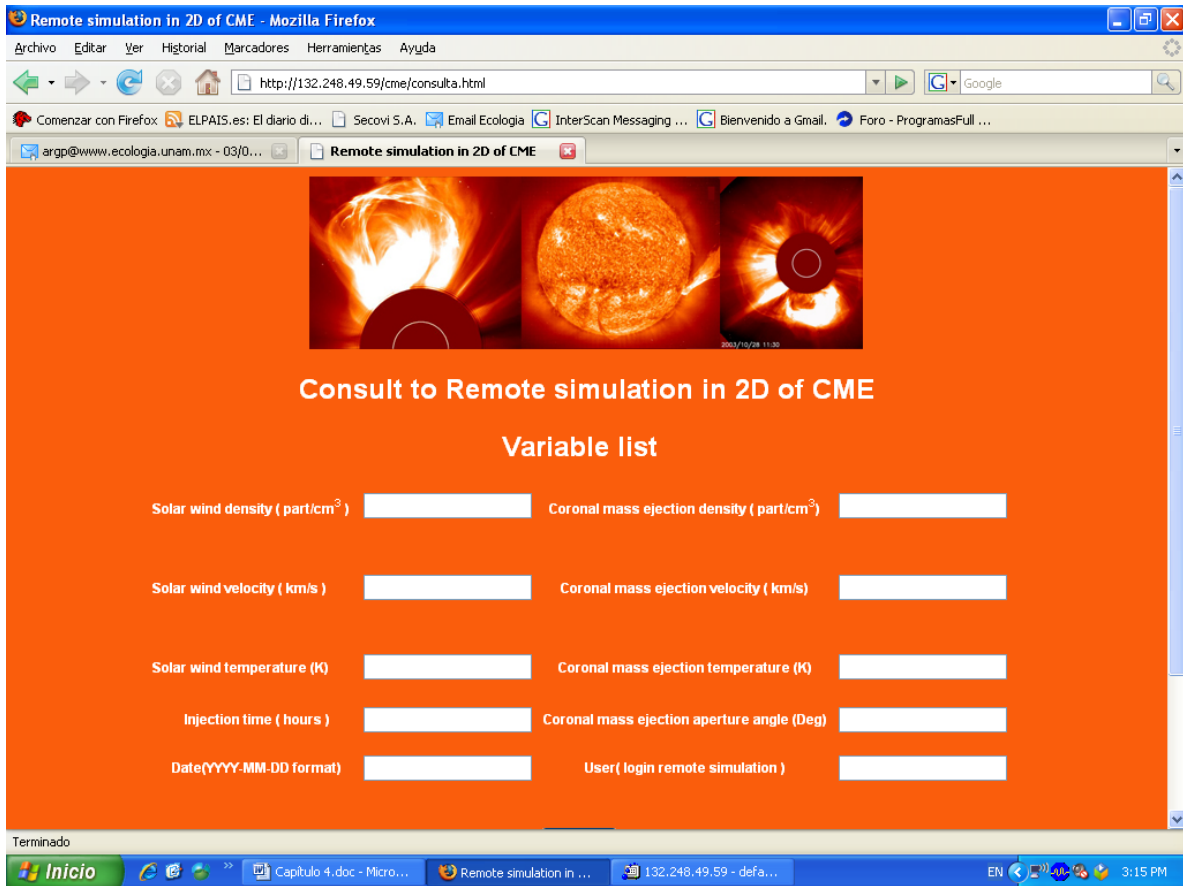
Remote simulation in 2D of CME - Mozilla Firefox

Archivo Editar Ver Historial Marcadores Herramientas Ayuda

http://132.248.49.59/cme/consulta.html

Google

Comenzar con Firefox ELPAIS.es: El diario di... Secovi S.A. Email Ecologia InterScan Messaging ... Bienvenido a Gmail. Foro - ProgramasFull ...

argp@www.ecologia.unam.mx - 03/0... Remote simulation in 2D of CME

2003/10/28 11:30

Consult to Remote simulation in 2D of CME

Variable list

Solar wind density ( part/cm$^3$ )

Coronal mass ejection density ( part/cm$^3$)

Solar wind velocity ( km/s )

Coronal mass ejection velocity ( km/s)

Solar wind temperature (K)

Coronal mass ejection temperature (K)

Injection time ( hours )

Coronal mass ejection aperture angle (Deg)

Date(YYYY-MM-DD format)

User( login remote simulation )

Terminado

Inicio Capitulo 4.doc - Micro... Remote simulation in ... 132.248.49.59 - defa... EN 3:15 PM